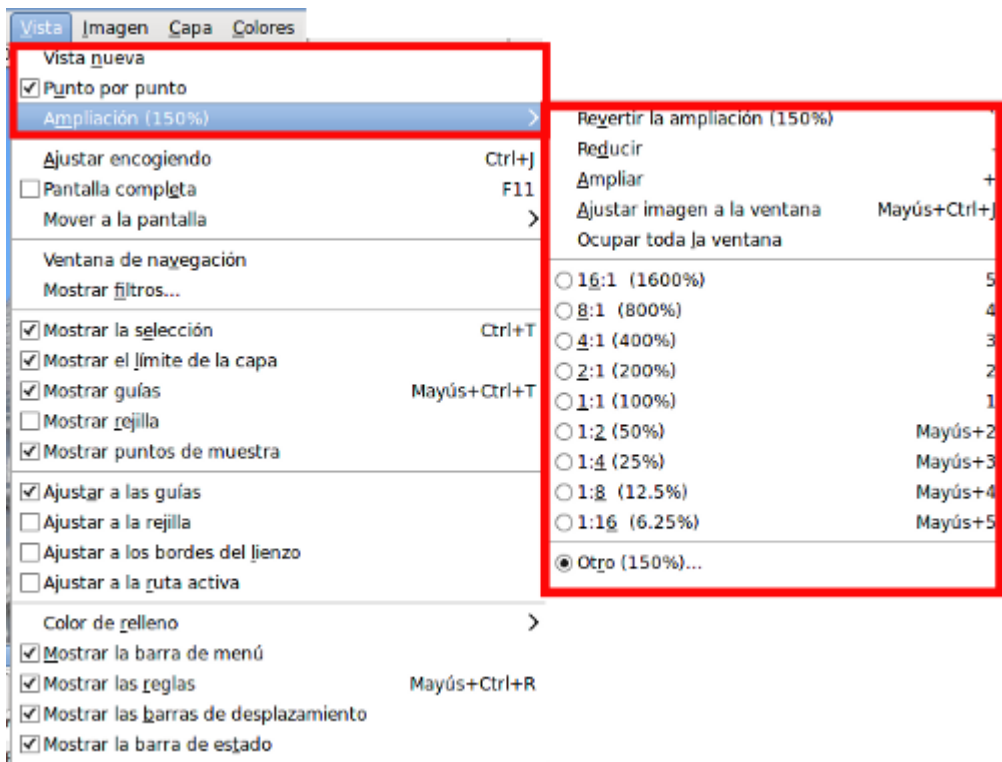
Vista Imagen Capa Colores

Vista nueva
Punto por punto
Ampliación (150%)

Ajustar encogiendo Ctrl+J
Pantalla completa F11
Mover a la pantalla

Ventana de navegación
Mostrar filtros...

Mostrar la selección Ctrl+T
Mostrar el límite de la capa
Mostrar guías Mayús+Ctrl+T
Mostrar rejilla
Mostrar puntos de muestra

Ajustar a las guías
Ajustar a la rejilla
Ajustar a los bordes del lienzo
Ajustar a la ruta activa

Color de relleno
Mostrar la barra de menú
Mostrar las reglas Mayús+Ctrl+R
Mostrar las barras de desplazamiento
Mostrar la barra de estado

Revertir la ampliación (150%)
Reducir -
Ampliar +
Ajustar imagen a la ventana Mayús+Ctrl+J
Ocupar toda la ventana

16:1 (1600%) 5
8:1 (800%) 4
4:1 (400%) 3
2:1 (200%) 2
1:1 (100%) 1
1:2 (50%) Mayús+2
1:4 (25%) Mayús+3
1:8 (12.5%) Mayús+4
1:16 (6.25%) Mayús+5

Otro (150%)...